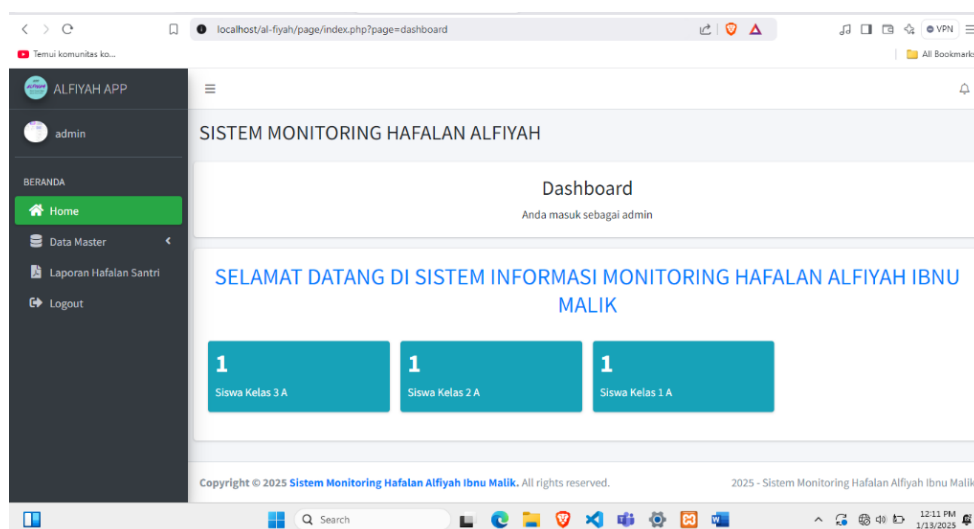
localhost/al-fiyah/page/index.php?page=dashboard

VPN

Temui komunitas ko...

All Bookmarks

ALFIYAH APP

admin

BERANDA

Home

Data Master

Laporan Hafalan Santri

Logout

SISTEM MONITORING HAFALAN ALFIYAH

Dashboard

Anda masuk sebagai admin

SELAMAT DATANG DI SISTEM INFORMASI MONITORING HAFALAN ALFIYAH IBNU MALIK

1

Siswa Kelas 3 A

1

Siswa Kelas 2 A

1

Siswa Kelas 1 A

Copyright © 2025 Sistem Monitoring Hafalan Alfiyah Ibnu Malik. All rights reserved.

2025 - Sistem Monitoring Hafalan Alfiyah Ibnu Malik

Search

12:11 PM
1/13/2025